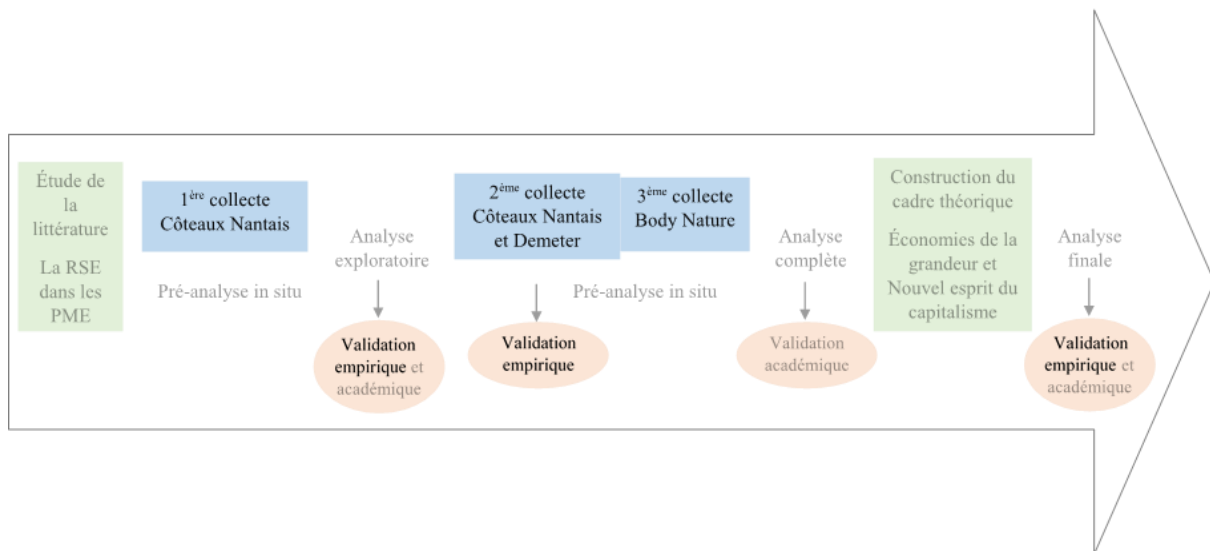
Étude de la littérature

La RSE dans les PME

1$^{ère}$ collecte Côteaux Nantais

Pré-analyse in situ

Analyse exploratoire

Validation empirique et académique

2$^{ème}$ collecte Côteaux Nantais et Demeter

Validation empirique

3$^{ème}$ collecte Body Nature

Pré-analyse in situ

Analyse complète

Validation académique

Construction du cadre théorique

Économies de la grandeur et Nouvel esprit du capitalisme

Analyse finale

Validation empirique et académique